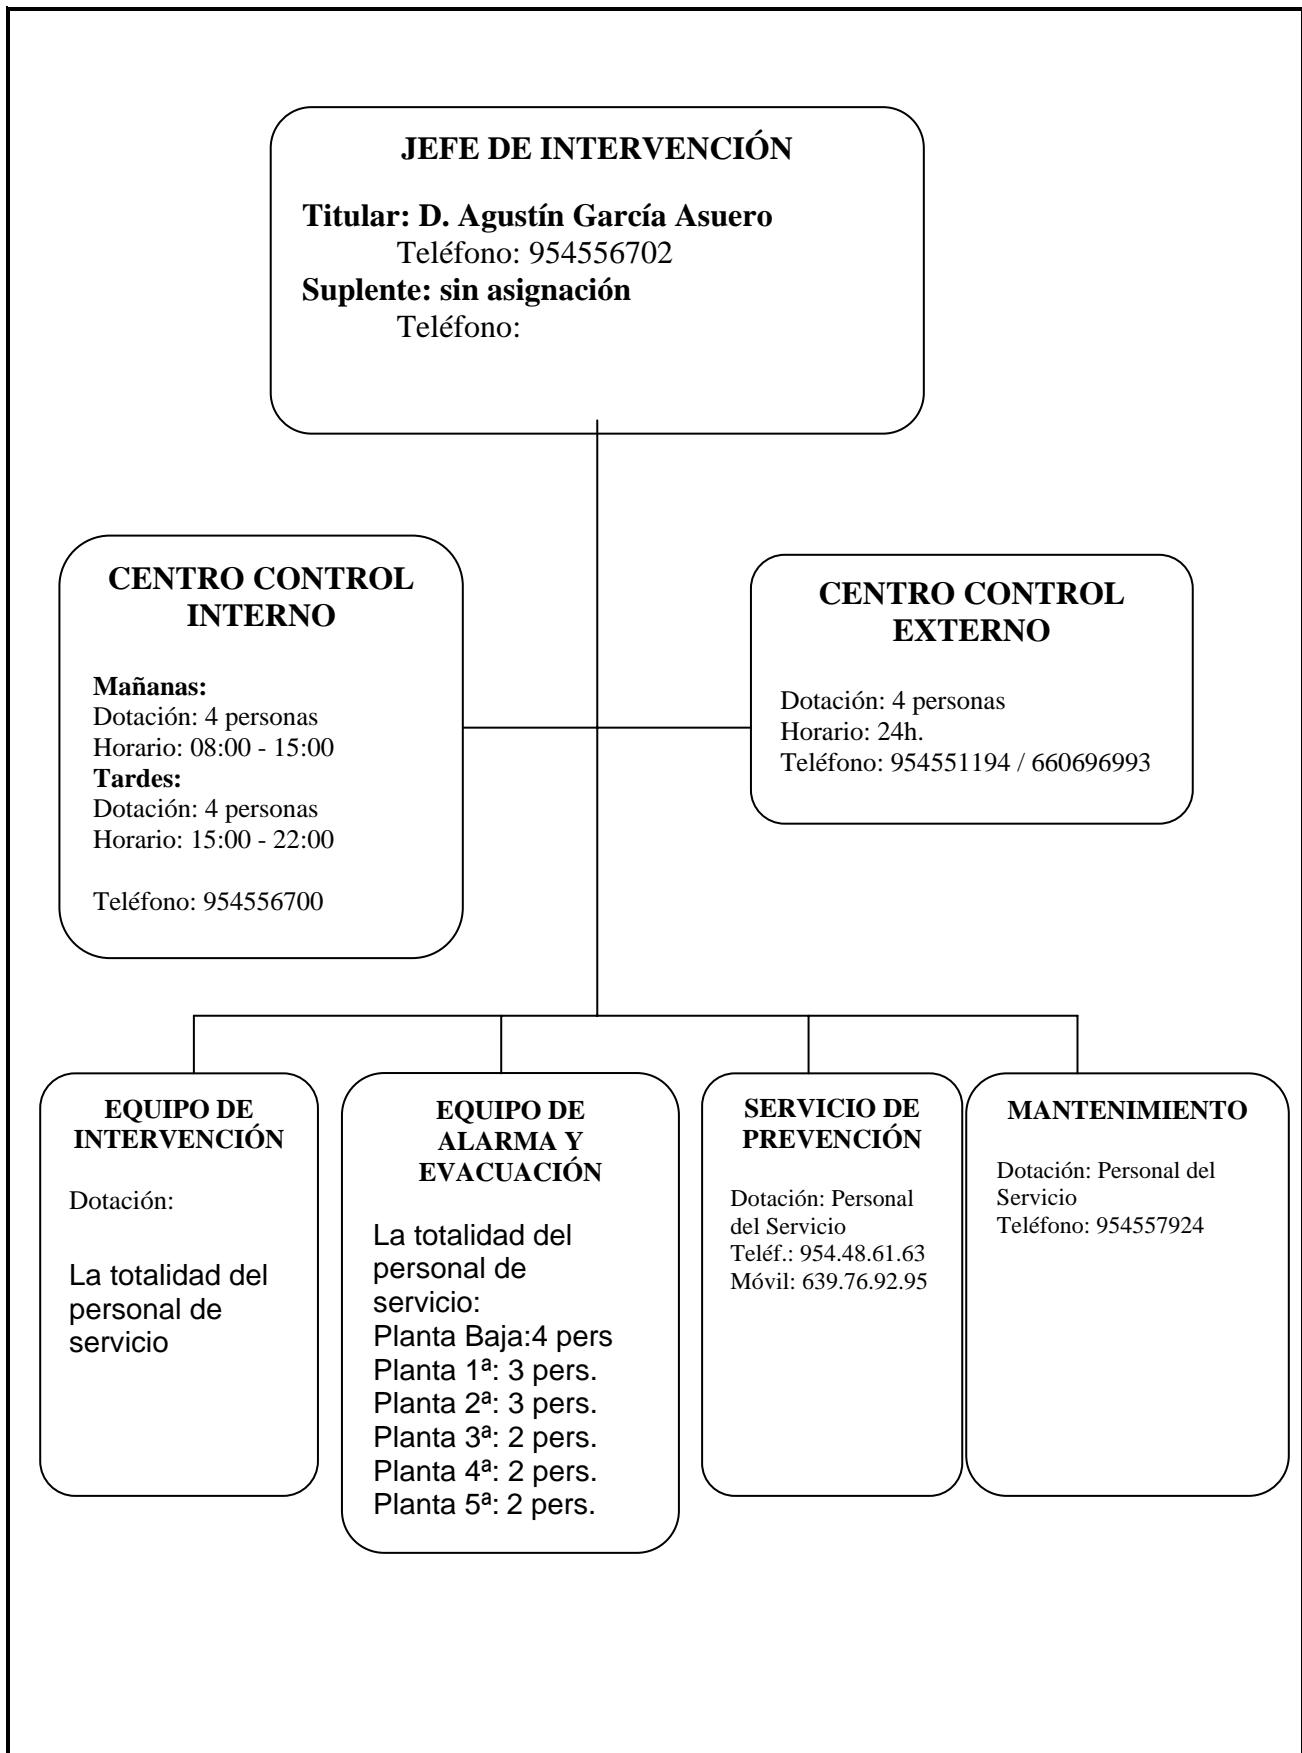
JEFE DE INTERVENCIÓN

Titular: D. Agustín García Asuero
Teléfono: 954556702
Suplente: sin asignación
Teléfono:

CENTRO CONTROL INTERNO

Mañanas:
Dotación: 4 personas
Horario: 08:00 - 15:00
Tardes:
Dotación: 4 personas
Horario: 15:00 - 22:00

Teléfono: 954556700

CENTRO CONTROL EXTERNO

Dotación: 4 personas
Horario: 24h.
Teléfono: 954551194 / 660696993

EQUIPO DE INTERVENCIÓN

Dotación:

La totalidad del personal de servicio

EQUIPO DE ALARMA Y EVACUACIÓN

La totalidad del personal de servicio:
Planta Baja:4 pers
Planta 1ª: 3 pers.
Planta 2ª: 3 pers.
Planta 3ª: 2 pers.
Planta 4ª: 2 pers.
Planta 5ª: 2 pers.

SERVICIO DE PREVENCIÓN

Dotación: Personal del Servicio
Teléf.: 954.48.61.63
Móvil: 639.76.92.95

MANTENIMIENTO

Dotación: Personal del Servicio
Teléfono: 954557924